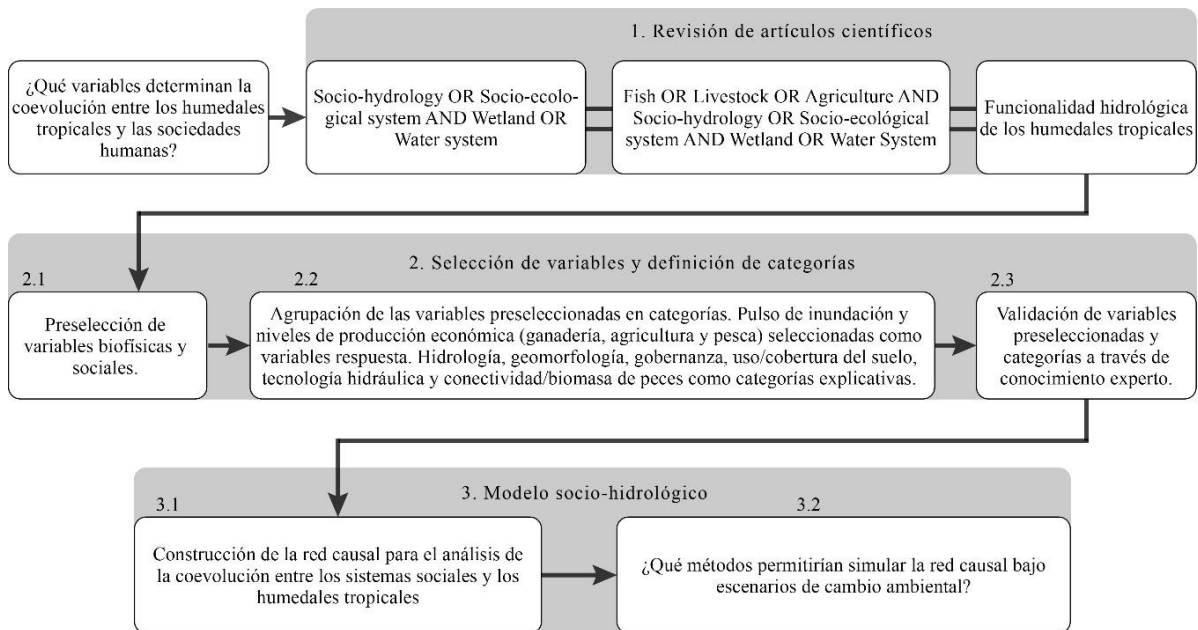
¿Qué variables determinan la coevolución entre los humedales tropicales y las sociedades humanas?

1. Revisión de artículos científicos

Socio-hydrology OR Socio-ecological system AND Wetland OR Water system

Fish OR Livestock OR Agriculture AND Socio-hydrology OR Socio-ecológical system AND Wetland OR Water System

Funcionalidad hidrológica de los humedales tropicales

2. Selección de variables y definición de categorías

2.1

Preselección de variables biofísicas y sociales.

2.2

Agrupación de las variables preseleccionadas en categorías. Pulso de inundación y niveles de producción económica (ganadería, agricultura y pesca) seleccionadas como variables respuesta. Hidrología, geomorfología, gobernanza, uso/cobertura del suelo, tecnología hidráulica y conectividad/biomasa de peces como categorías explicativas.

2.3

Validación de variables preseleccionadas y categorías a través de conocimiento experto.

3. Modelo socio-hidrológico

3.1

Construcción de la red causal para el análisis de la coevolución entre los sistemas sociales y los humedales tropicales

3.2

¿Qué métodos permitirían simular la red causal bajo escenarios de cambio ambiental?